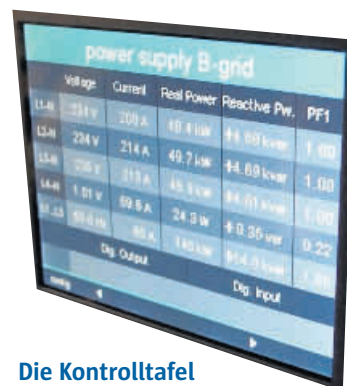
power supply B-gnd

| | Voltage | Current | Real Power | Reactive Pw. | PF1 |
|---|---|---|---|---|---|
| L1-N | 234 V | 208 A | 48.4 kW | 44.69 kvar | 1.00 |
| L2-N | 234 V | 214 A | 49.7 kW | 44.69 kvar | 1.00 |
| L3-N | 235 V | 213 A | 49.9 kW | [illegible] kvar | 1.00 |
| L4-N | 1.61 V | 69.8 A | 24.3 W | 40.35 var | 0.22 |
| L1-L3 | 49.9 Hz | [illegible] A | 148 kW | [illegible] kvar | 1.00 |

Dig. Output

Dig. Input

Config

Die Kontrolltafel